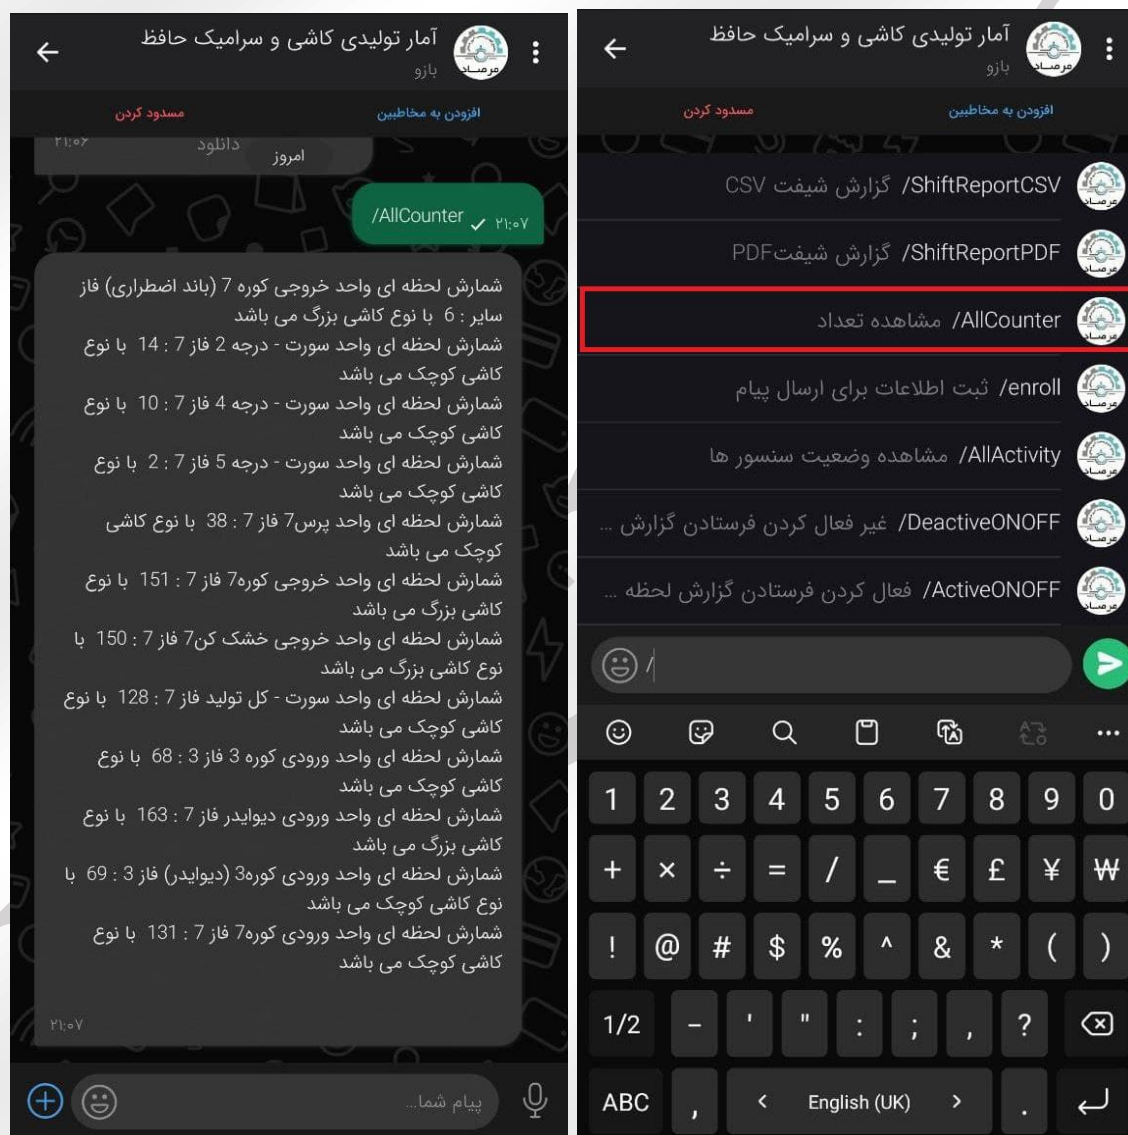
آمار تولیدی کاشی و سرامیک حافظ
بازو
مرصاد
افزودن به مخاطبین
مسدود کردن

دانلود
۲۱:۰۶
امروز

/AllCounter ۲۱:۰۷

شمارش لحظه ای واحد خروجی کوره 7 (باند اضطراری) فاز سایر : 6 با نوع کاشی بزرگ می باشد
شمارش لحظه ای واحد سورت - درجه 2 فاز 7 : 14 با نوع کاشی کوچک می باشد
شمارش لحظه ای واحد سورت - درجه 4 فاز 7 : 10 با نوع کاشی کوچک می باشد
شمارش لحظه ای واحد سورت - درجه 5 فاز 7 : 2 با نوع کاشی کوچک می باشد
شمارش لحظه ای واحد پرس7 فاز 7 : 38 با نوع کاشی کوچک می باشد
شمارش لحظه ای واحد خروجی کوره7 فاز 7 : 151 با نوع کاشی بزرگ می باشد
شمارش لحظه ای واحد خروجی خشک کن7 فاز 7 : 150 با نوع کاشی بزرگ می باشد
شمارش لحظه ای واحد سورت - کل تولید فاز 7 : 128 با نوع کاشی کوچک می باشد
شمارش لحظه ای واحد ورودی کوره 3 فاز 3 : 68 با نوع کاشی کوچک می باشد
شمارش لحظه ای واحد ورودی دیوایدر فاز 7 : 163 با نوع کاشی بزرگ می باشد
شمارش لحظه ای واحد ورودی کوره3 (دیوایدر) فاز 3 : 69 با نوع کاشی کوچک می باشد
شمارش لحظه ای واحد ورودی کوره7 فاز 7 : 131 با نوع کاشی کوچک می باشد
۲۱:۰۷

پیام شما...

آمار تولیدی کاشی و سرامیک حافظ
بازو
افزودن به مخاطبین
مسدود کردن

/ShiftReportCSV گزارش شیفت CSV
/ShiftReportPDF گزارش شیفتPDF
/AllCounter مشاهده تعداد
/enroll ثبت اطلاعات برای ارسال پیام
/AllActivity مشاهده وضعیت سنسور ها
/DeactiveONOFF غیر فعال کردن فرستادن گزارش ...
/ActiveONOFF فعال کردن فرستادن گزارش لحظه ...

/

1 2 3 4 5 6 7 8 9 0
+ × ÷ = / _ € £ ¥ ₩
! @ # $ % ^ & * ( )
1/2 – ' " : ; , ?
ABC , < English (UK) > .